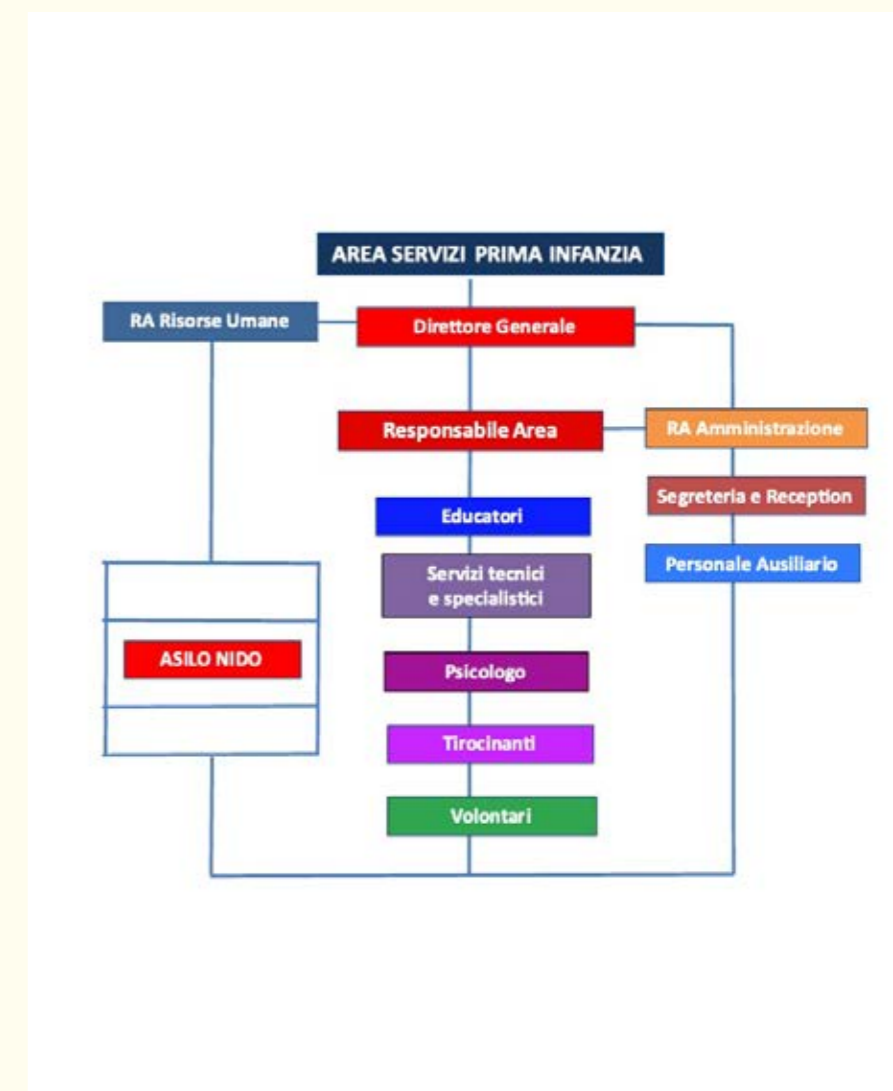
AREA SERVIZI PRIMA INFANZIA

RA Risorse Umane

Direttore Generale

Responsabile Area

RA Amministrazione

Segreteria e Reception

Personale Ausiliario

Educatori

Servizi tecnici e specialistici

ASILO NIDO

Psicologo

Tirocinanti

Volontari